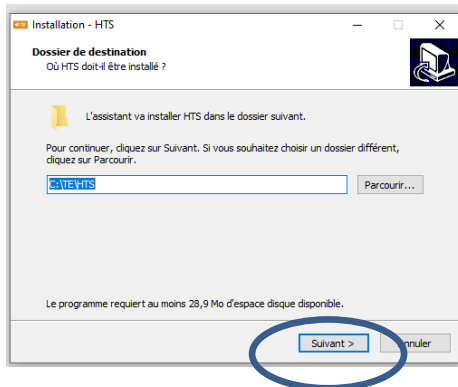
Installation - HTS

Dossier de destination
Où HTS doit-il être installé ?

L'assistant va installer HTS dans le dossier suivant.

Pour continuer, cliquez sur Suivant. Si vous souhaitez choisir un dossier différent, cliquez sur Parcourir.

C:\TE\HTS

Parcourir...

Le programme requiert au moins 28,9 Mo d'espace disque disponible.

Suivant >

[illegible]nnuler